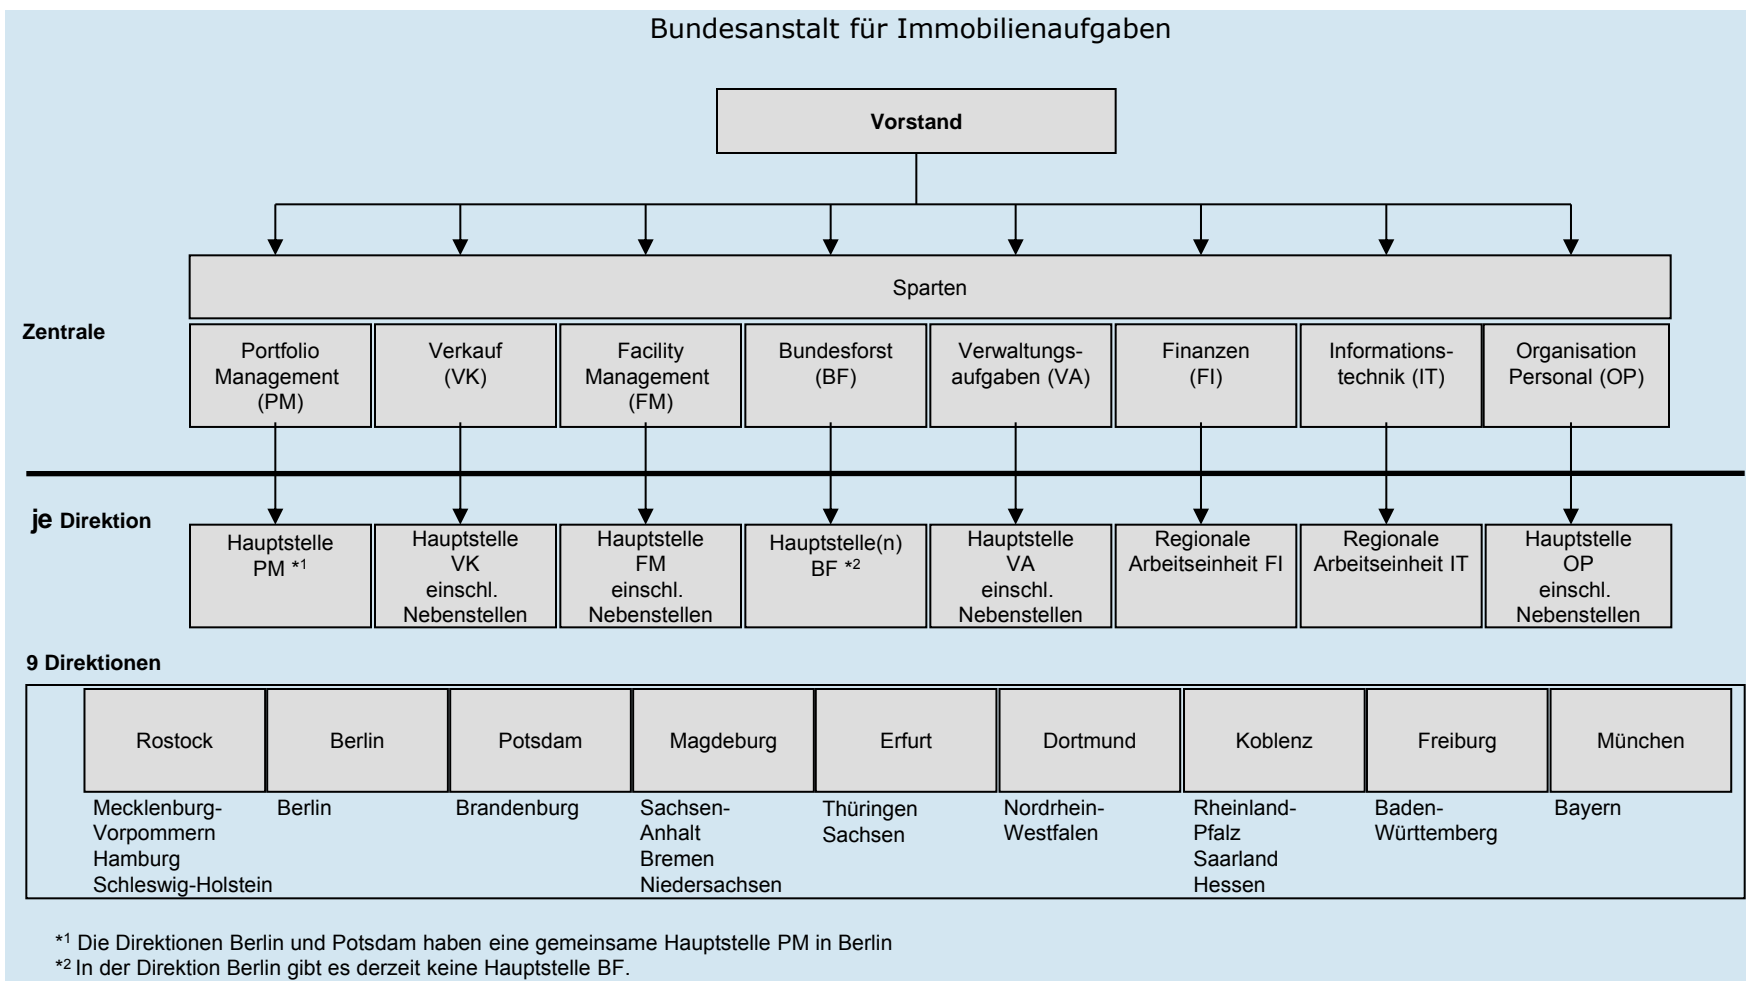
Bundesanstalt für Immobilienaufgaben

Vorstand

Sparten

Zentrale

Portfolio Management (PM)

Verkauf (VK)

Facility Management (FM)

Bundesforst (BF)

Verwaltungsaufgaben (VA)

Finanzen (FI)

Informationstechnik (IT)

Organisation Personal (OP)

je Direktion

Hauptstelle PM *1

Hauptstelle VK einschl. Nebenstellen

Hauptstelle FM einschl. Nebenstellen

Hauptstelle(n) BF *2

Hauptstelle VA einschl. Nebenstellen

Regionale Arbeitseinheit FI

Regionale Arbeitseinheit IT

Hauptstelle OP einschl. Nebenstellen

9 Direktionen

| Rostock | Berlin | Potsdam | Magdeburg | Erfurt | Dortmund | Koblenz | Freiburg | München |
|---|---|---|---|---|---|---|---|---|
| Mecklenburg-Vorpommern Hamburg Schleswig-Holstein | Berlin | Brandenburg | Sachsen-Anhalt Bremen Niedersachsen | Thüringen Sachsen | Nordrhein-Westfalen | Rheinland-Pfalz Saarland Hessen | Baden-Württemberg | Bayern |

*1 Die Direktionen Berlin und Potsdam haben eine gemeinsame Hauptstelle PM in Berlin
*2 In der Direktion Berlin gibt es derzeit keine Hauptstelle BF.